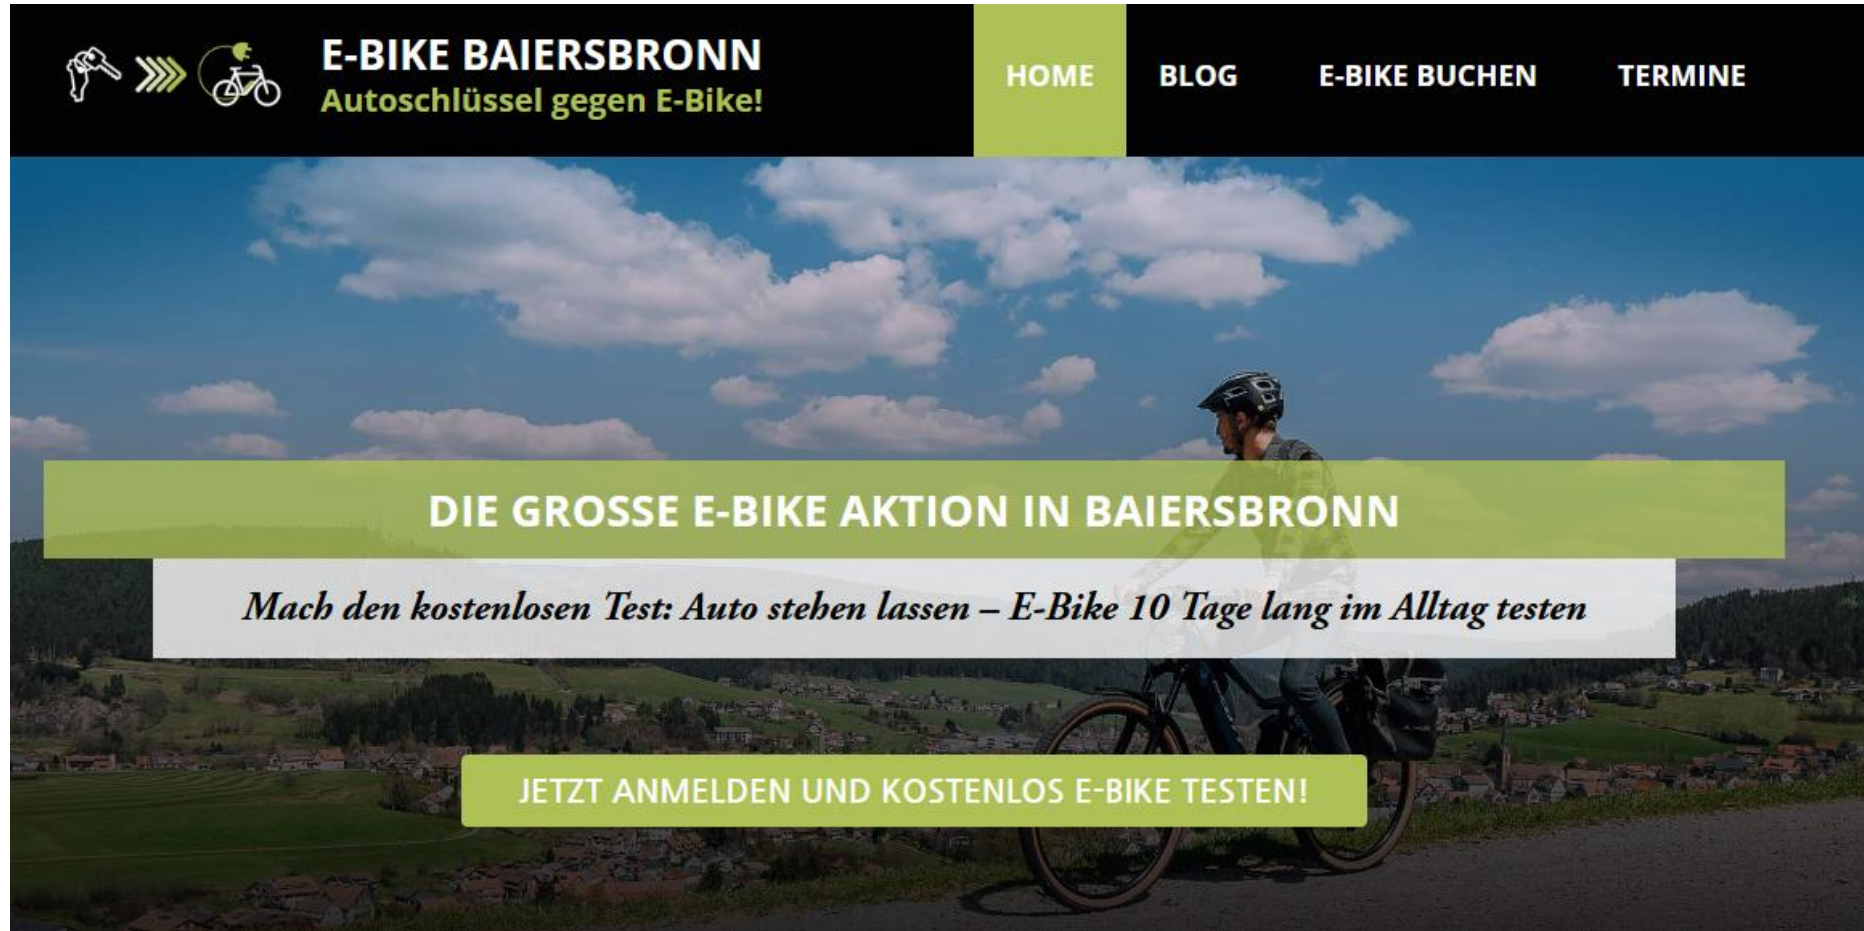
E-BIKE BAIERSBRONN
Autoschlüssel gegen E-Bike!

HOME BLOG E-BIKE BUCHEN TERMINE

DIE GROSSE E-BIKE AKTION IN BAIERSBRONN

Mach den kostenlosen Test: Auto stehen lassen – E-Bike 10 Tage lang im Alltag testen

JETZT ANMELDEN UND KOSTENLOS E-BIKE TESTEN!